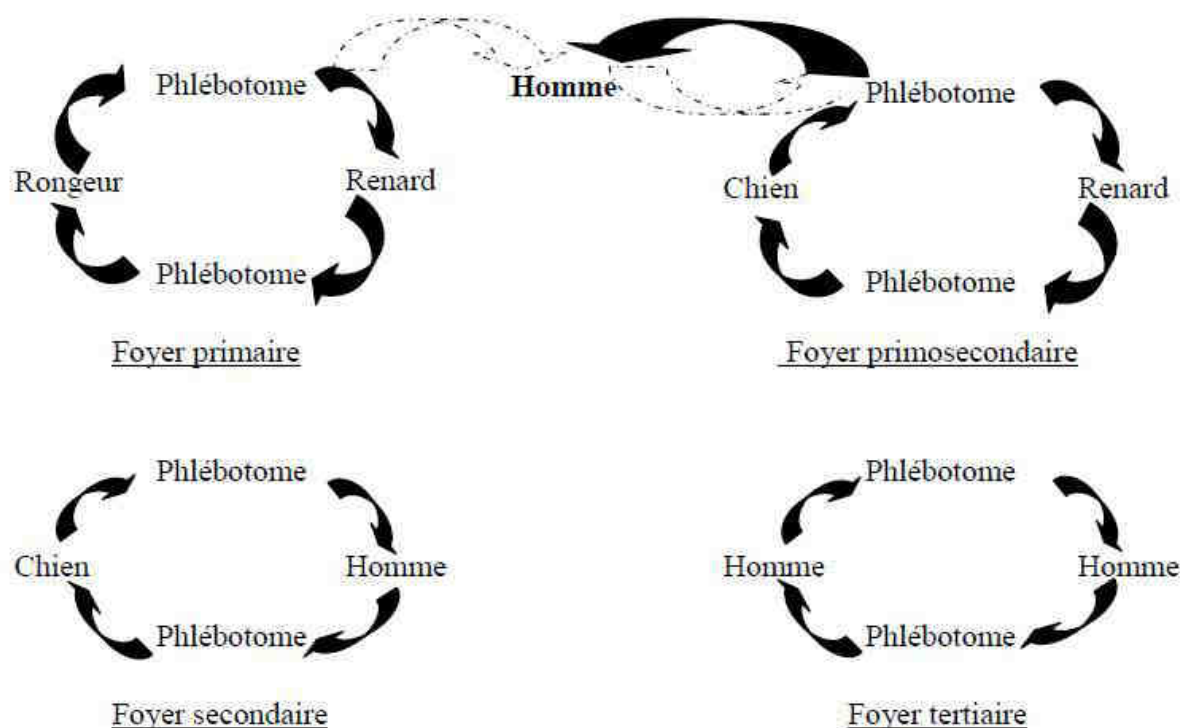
Phlébotome

Homme

Phlébotome

Rongeur

Renard

Chien

Renard

Phlébotome

Phlébotome

Foyer primaire

Foyer primosecondaire

Phlébotome

Phlébotome

Chien

Homme

Homme

Homme

Phlébotome

Phlébotome

Foyer secondaire

Foyer tertiaire